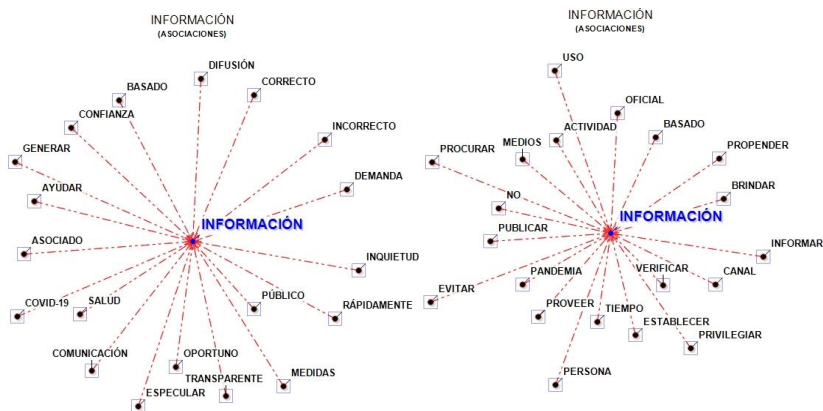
INFORMACIÓN
(ASOCIACIONES)

DIFUSIÓN
CORRECTO
BASADO
CONFIANZA
INCORRECTO
GENERAR
DEMANDA
AYUDAR
INFORMACIÓN
ASOCIADO
INQUIETUD
PÚBLICO
RÁPIDAMENTE
COVID-19
SALUD
COMUNICACIÓN
OPORTUNO
TRANSPARENTE
MEDIDAS
ESPECULAR

INFORMACIÓN
(ASOCIACIONES)

USO
OFICIAL
ACTIVIDAD
BASADO
MEDIOS
PROCURAR
PROPENDER
NO
BRINDAR
INFORMACIÓN
PUBLICAR
INFORMAR
EVITAR
PANDEMIA
VERIFICAR
CANAL
PROVEER
TIEMPO
ESTABLECER
PRIVILEGIAR
PERSONA